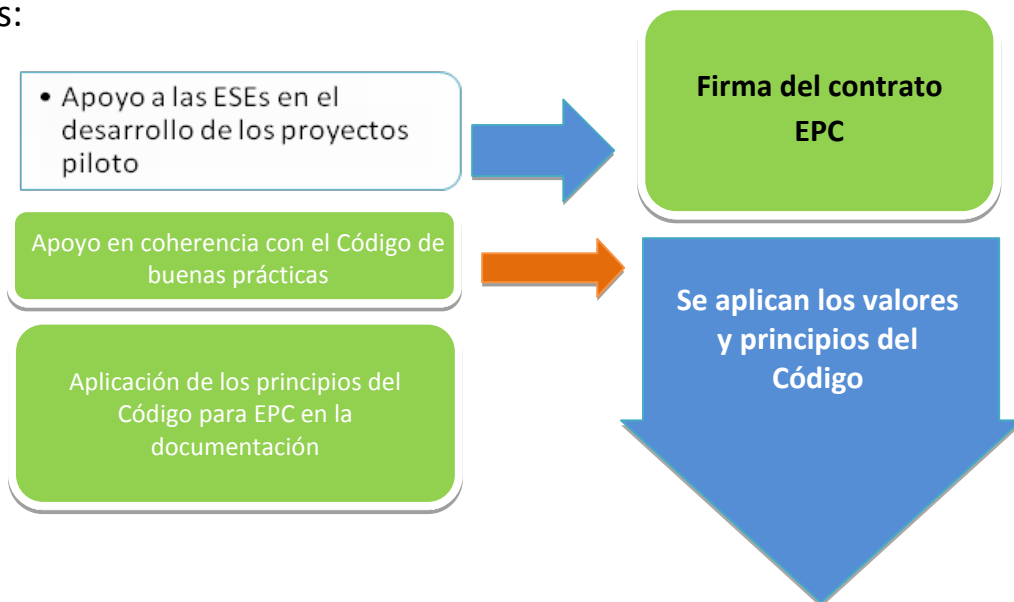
s:

• Apoyo a las ESEs en el desarrollo de los proyectos piloto

Firma del contrato EPC

Apoyo en coherencia con el Código de buenas prácticas

Se aplican los valores y principios del Código

Aplicación de los principios del Código para EPC en la documentación